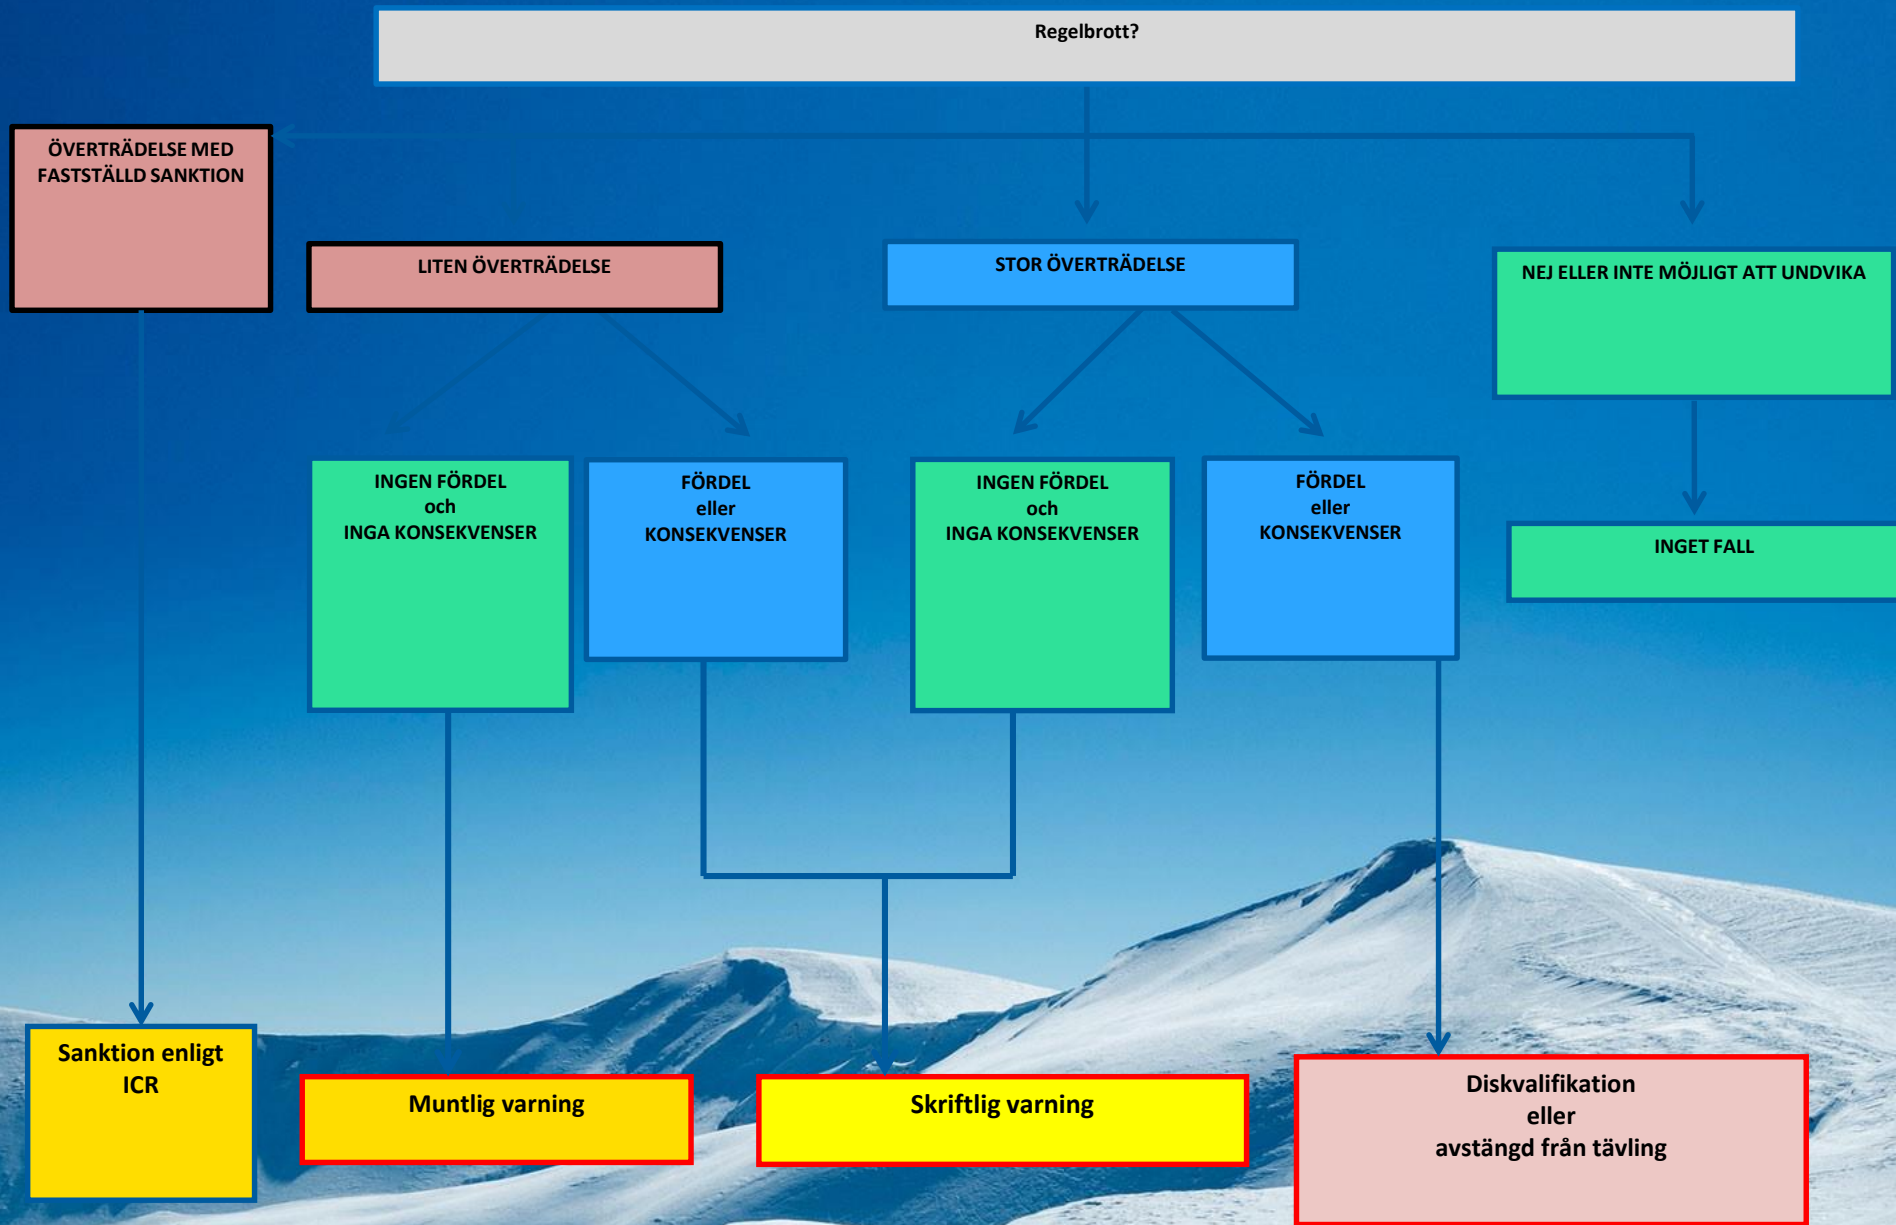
Regelbrott?

ÖVERTRÄDELSE MED FASTSTÄLLD SANKTION

LITEN ÖVERTRÄDELSE

STOR ÖVERTRÄDELSE

NEJ ELLER INTE MÖJLIGT ATT UNDVIKA

INGEN FÖRDEL
och
INGA KONSEKVENSER

FÖRDEL
eller
KONSEKVENSER

INGEN FÖRDEL
och
INGA KONSEKVENSER

FÖRDEL
eller
KONSEKVENSER

INGET FALL

Sanktion enligt ICR

Muntlig varning

Skriftlig varning

Diskvalifikation
eller
avstängd från tävling